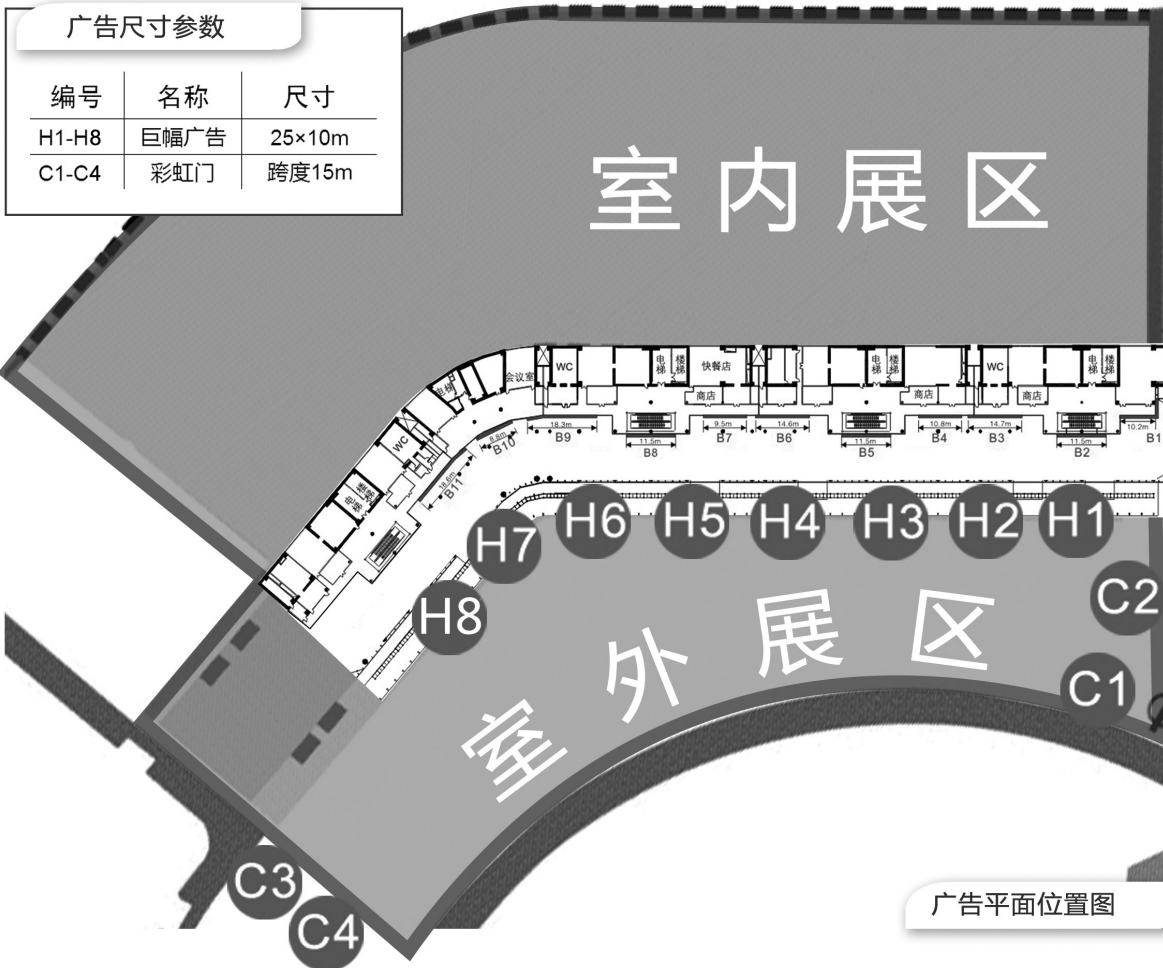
广告尺寸参数

| 编号 | 名称 | 尺寸 |
|---|---|---|
| H1-H8 | 巨幅广告 | 25×10m |
| C1-C4 | 彩虹门 | 跨度15m |

室内展区

会议室 WC 电梯 楼梯 快餐店 商店 电梯 楼梯 商店 WC 商店 电梯 楼梯 WC 电梯 楼梯

18.3m B9 9.5m B7 14.6m B6 10.8m B4 14.7m B3 10.2m B1 11.5m B8 11.5m B5 11.5m B2 B10 B11

H1 H2 H3 H4 H5 H6 H7 H8

C2 C1

室外展区

C3 C4

广告平面位置图